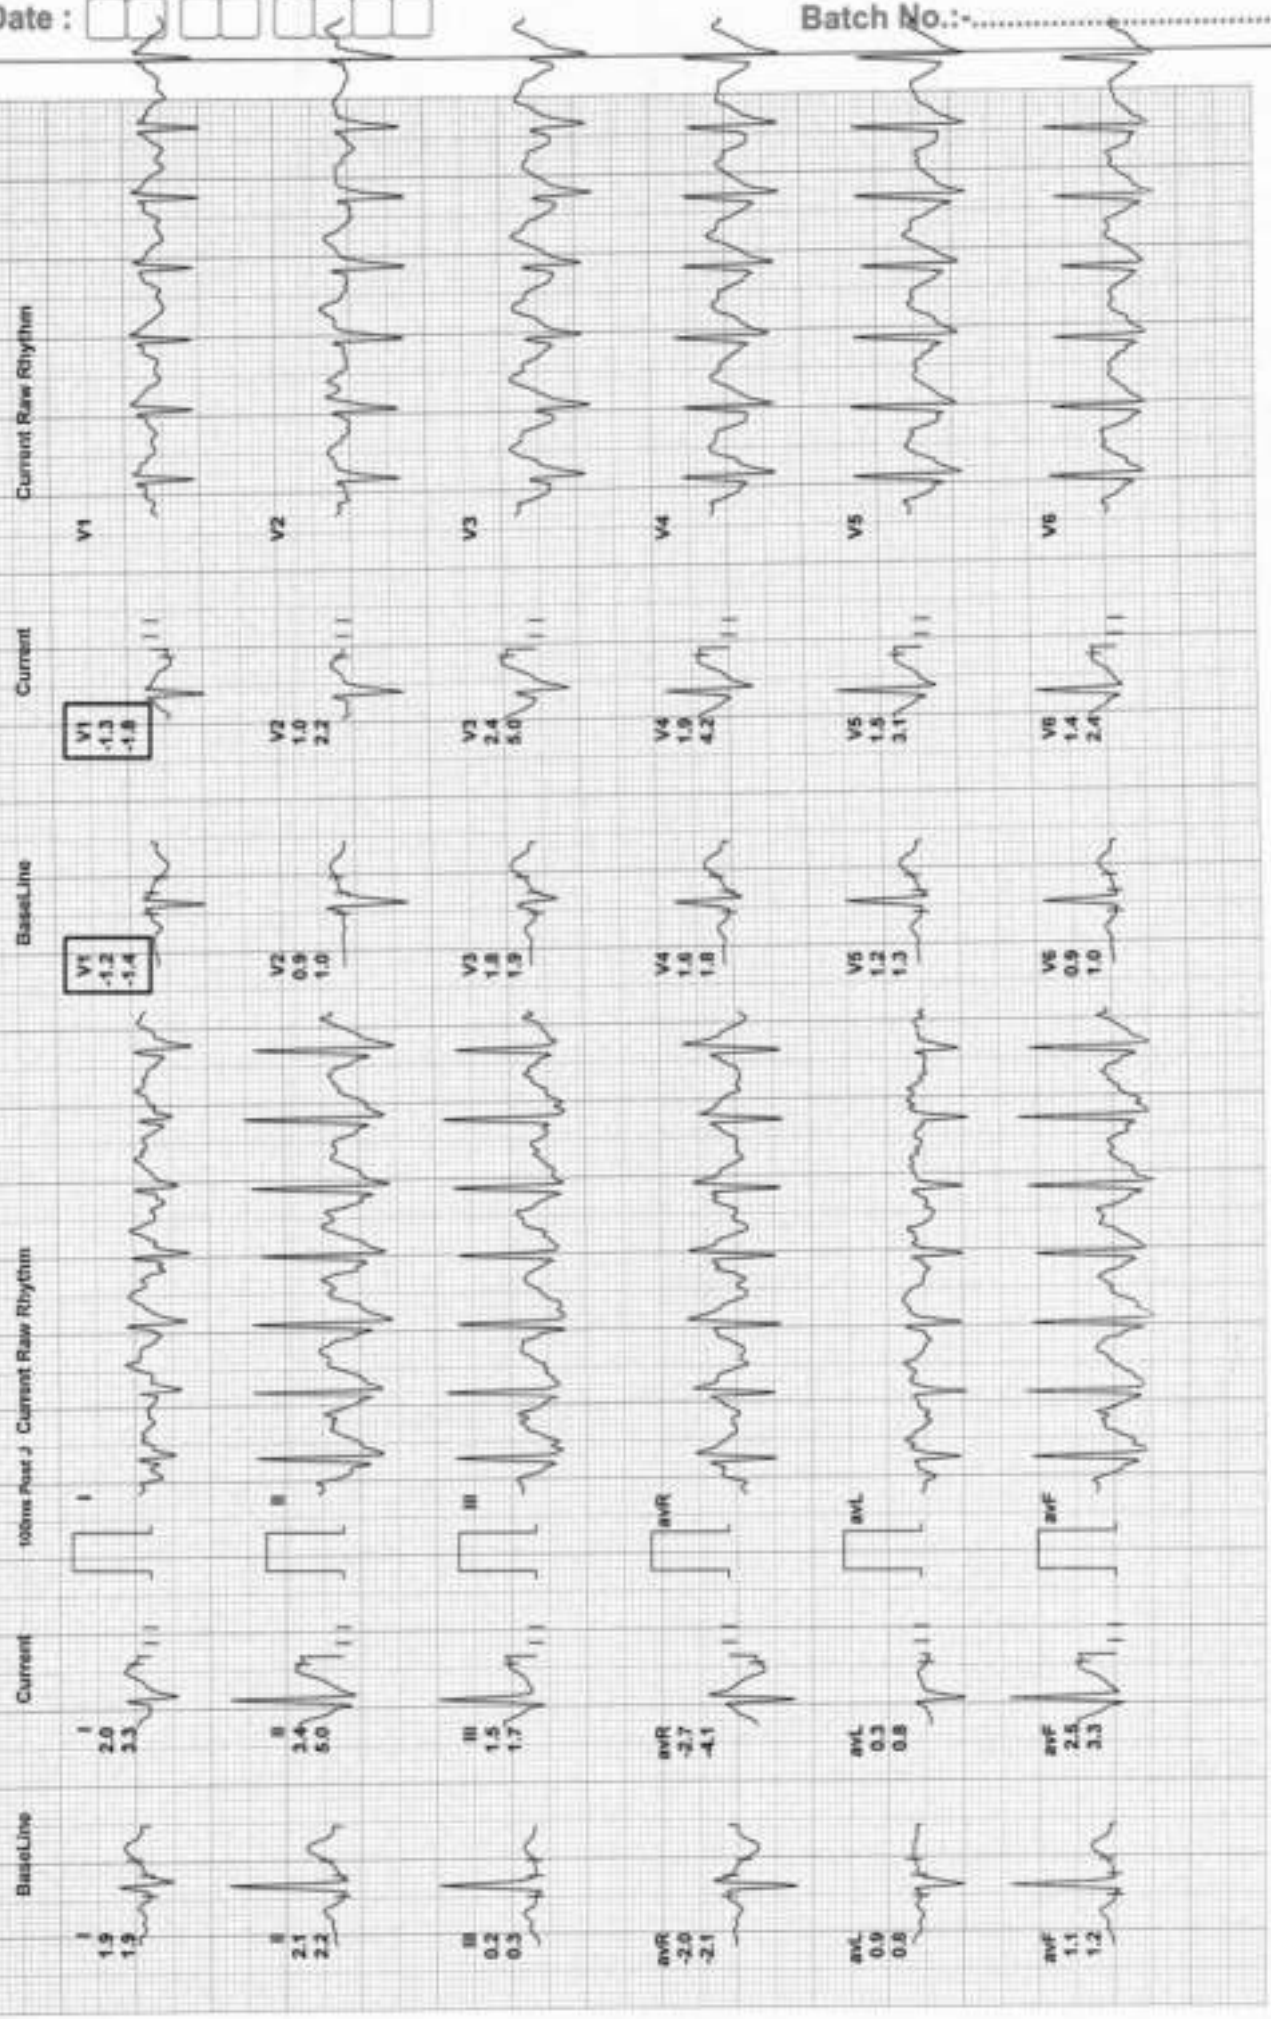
Date :

Batch No.:-

Current Raw Rhythm

V1

V2

V3

V4

V5

V6

Current

V1
-1.3
-1.8

V2
1.0
2.2

V3
2.4
5.0

V4
1.9
4.2

V5
1.5
3.1

V6
1.4
2.4

BaseLine

V1
-1.2
-1.4

V2
0.9
1.0

V3
1.8
1.9

V4
1.6
1.8

V5
1.2
1.3

V6
0.9
1.0

100ms Post J Current Raw Rhythm

I

II

III

aVR

aVL

aVF

Current

I
2.0
3.3

II
3.4
5.0

III
1.5
1.7

aVR
-2.7
-4.1

aVL
0.3
0.8

aVF
2.5
3.3

BaseLine

I
1.9
1.9

II
2.1
2.2

III
0.2
0.3

aVR
-2.0
-2.1

aVL
0.9
0.8

aVF
1.1
1.2